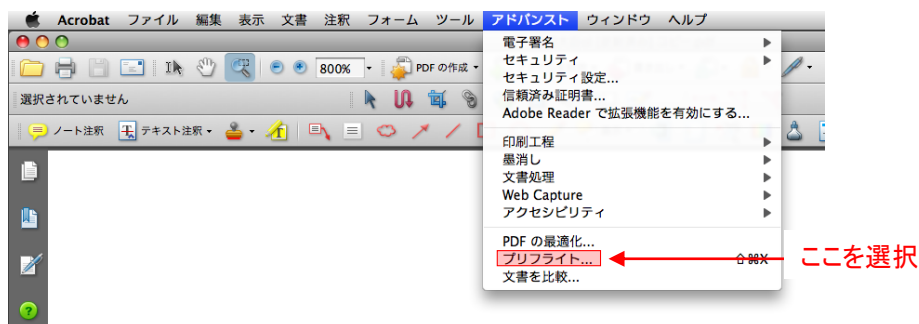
Acrobat ファイル 編集 表示 文書 注釈 フォーム ツール アドバンスト ウィンドウ ヘルプ

800%

PDF の作成

選択されていません

ノート注釈 テキスト注釈

電子署名
セキュリティ
セキュリティ設定...
信頼済み証明書...
Adobe Reader で拡張機能を有効にする...

印刷工程
墨消し
文書処理
Web Capture
アクセシビリティ

PDF の最適化...
プリフライト... ⇧⌘X
文書を比較...

ここを選択